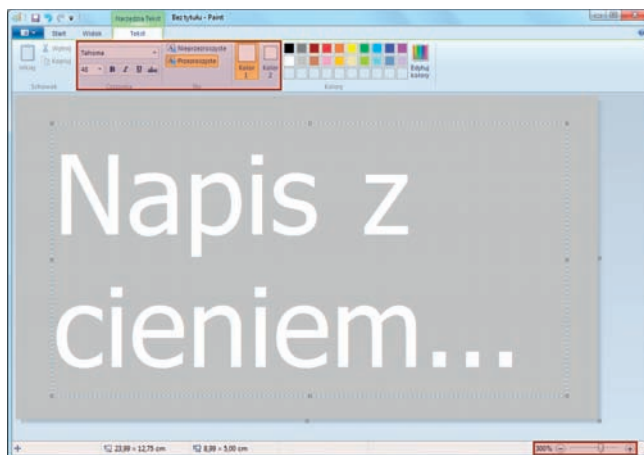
Narzędzia Tekst Bez tytułu - Paint

Start Widok Tekst

Wklej Wytnij Kopiuj

Schowek

Tahoma

48 B I U abc

Czcionka

Nieprzezroczysty

Przezroczysty

Tło

Kolor 1

Kolor 2

Edytuj kolory

Kolory

Napis z cieniem...

23,89 × 12,75 cm

8,99 × 5,00 cm

300%